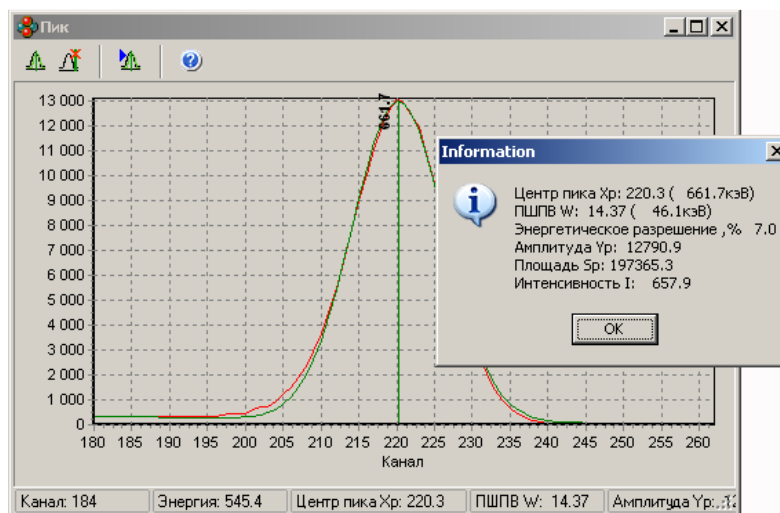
Пик

13 000
12 000
11 000
10 000
9 000
8 000
7 000
6 000
5 000
4 000
3 000
2 000
1 000
0

661.7

180 185 190 195 200 205 210 215 220 225 230 235 240 245 250 255 260

Канал

Information

Центр пика Xp: 220.3 ( 661.7кэВ)
ПШПВ W: 14.37 ( 46.1кэВ)
Энергетическое разрешение ,% 7.0
Амплитуда Yp: 12790.9
Площадь Sp: 197365.3
Интенсивность I: 657.9

OK

Канал: 184 | Энергия: 545.4 | Центр пика Xp: 220.3 | ПШПВ W: 14.37 | Амплитуда Yp: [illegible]